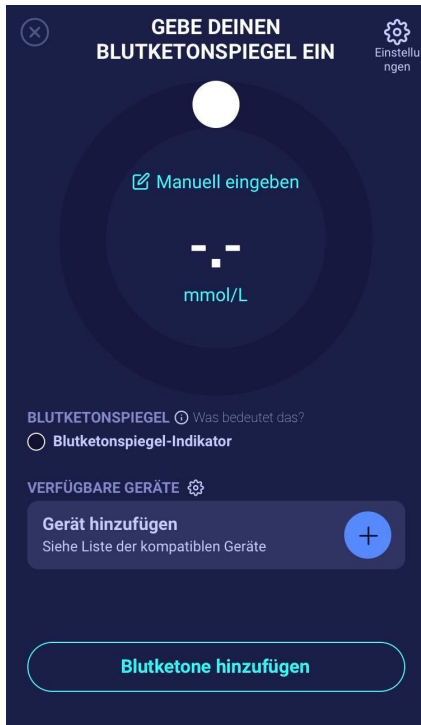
GEBE DEINEN BLUTKETONSPIEGEL EIN

Einstellungen

Manuell eingeben

-.-

mmol/L

BLUTKETONSPIEGEL Was bedeutet das?

Blutketonspiegel-Indikator

VERFÜGBARE GERÄTE

Gerät hinzufügen
Siehe Liste der kompatiblen Geräte

Blutketone hinzufügen